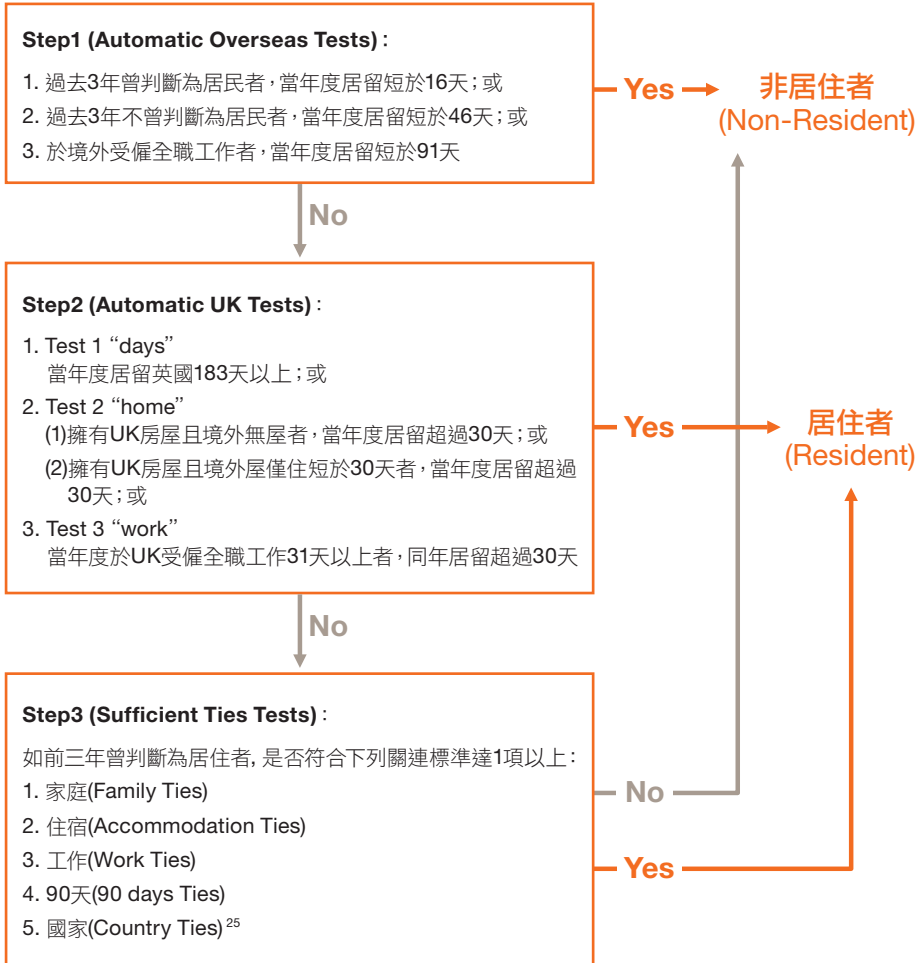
**Step1 (Automatic Overseas Tests)**：

1. 過去3年曾判斷為居民者，當年度居留短於16天；或
2. 過去3年不曾判斷為居民者，當年度居留短於46天；或
3. 於境外受僱全職工作者，當年度居留短於91天

Yes

非居住者
(Non-Resident)

No

**Step2 (Automatic UK Tests)**：

1. Test 1 “days”
當年度居留英國183天以上；或
2. Test 2 “home”
(1)擁有UK房屋且境外無屋者，當年度居留超過30天；或
(2)擁有UK房屋且境外屋僅住短於30天者，當年度居留超過30天；或
3. Test 3 “work”
當年度於UK受僱全職工作31天以上者，同年居留超過30天

Yes

居住者
(Resident)

No

**Step3 (Sufficient Ties Tests)**：

如前三年曾判斷為居住者，是否符合下列關連標準達1項以上：
1. 家庭(Family Ties)
2. 住宿(Accommodation Ties)
3. 工作(Work Ties)
4. 90天(90 days Ties)
5. 國家(Country Ties) $^{25}$

No

Yes